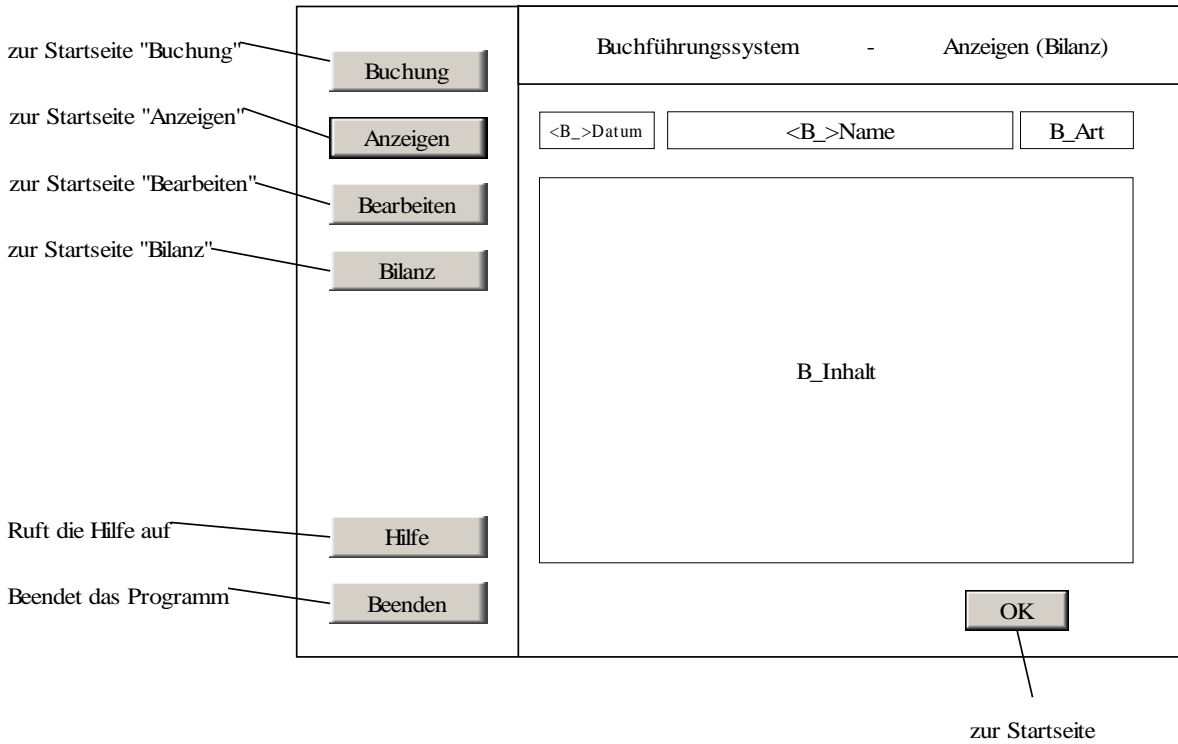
zur Startseite "Buchung"

Buchung

zur Startseite "Anzeigen"

Anzeigen

zur Startseite "Bearbeiten"

Bearbeiten

zur Startseite "Bilanz"

Bilanz

Ruft die Hilfe auf

Hilfe

Beendet das Programm

Beenden

Buchführungssystem - Anzeigen (Bilanz)

<B_>Datum

<B_>Name

B_Art

B_Inhalt

OK

zur Startseite